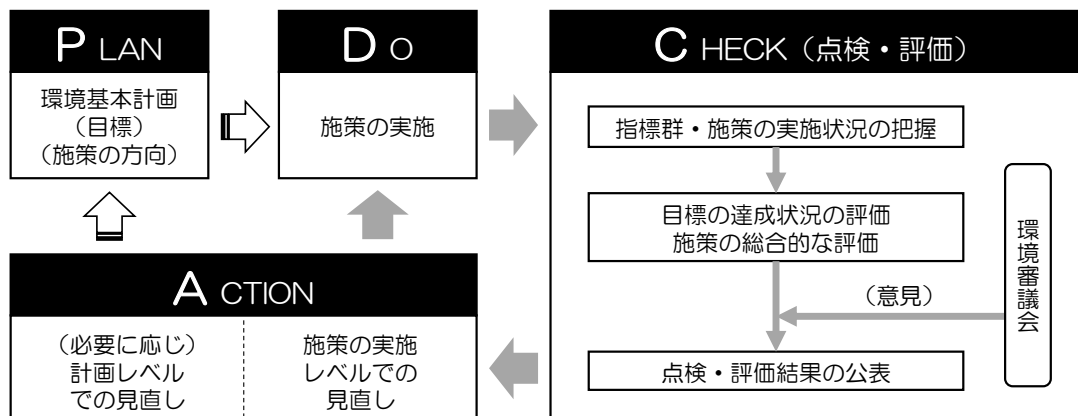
P LAN

環境基本計画
（目標）
（施策の方向）

D O

施策の実施

C HECK（点検・評価）

指標群・施策の実施状況の把握

目標の達成状況の評価
施策の総合的な評価

（意見）

点検・評価結果の公表

環境審議会

A CTION

（必要に応じ）
計画レベル
での見直し

施策の実施
レベルでの
見直し